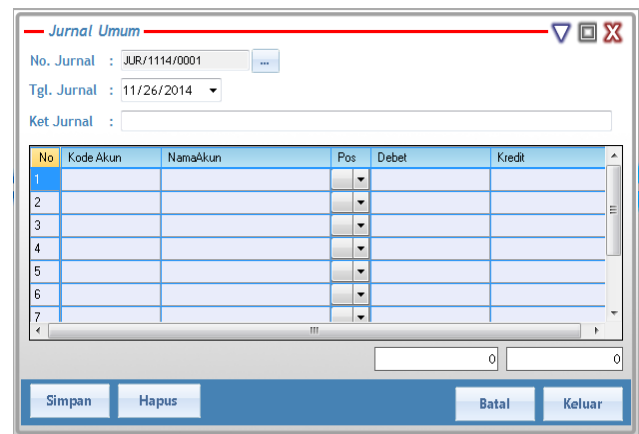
Jurnal Umum

No. Jurnal : JUR/1114/0001 ...

Tgl. Jurnal : 11/26/2014

Ket Jurnal :

| No | Kode Akun | NamaAkun | Pos | Debet | Kredit |
|---|---|---|---|---|---|
| 1 | | | | | |
| 2 | | | | | |
| 3 | | | | | |
| 4 | | | | | |
| 5 | | | | | |
| 6 | | | | | |
| 7 | | | | | |

0 0

Simpan Hapus Batal Keluar